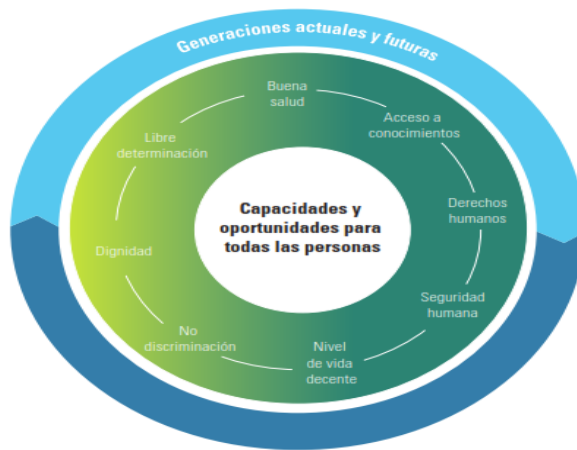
Generaciones actuales y futuras

Buena salud

Acceso a conocimientos

Derechos humanos

Seguridad humana

Nivel de vida decente

No discriminación

Dignidad

Libre determinación

Capacidades y oportunidades para todas las personas